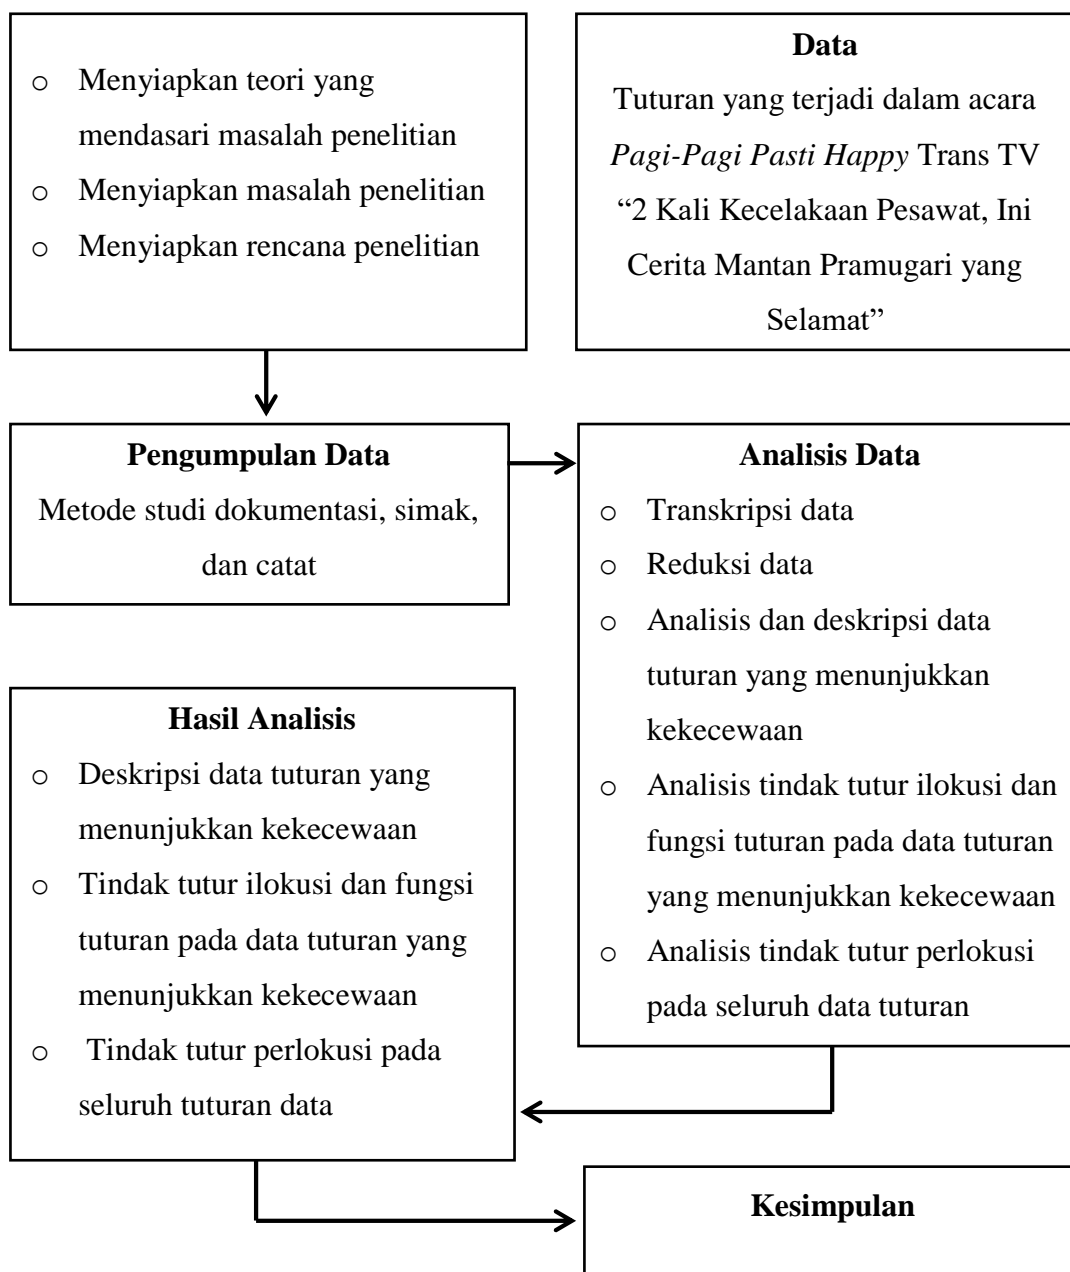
o Menyiapkan teori yang mendasari masalah penelitian
o Menyiapkan masalah penelitian
o Menyiapkan rencana penelitian

**Data**
Tuturan yang terjadi dalam acara *Pagi-Pagi Pasti Happy* Trans TV "2 Kali Kecelakaan Pesawat, Ini Cerita Mantan Pramugari yang Selamat"

**Pengumpulan Data**
Metode studi dokumentasi, simak, dan catat

**Analisis Data**
o Transkripsi data
o Reduksi data
o Analisis dan deskripsi data tuturan yang menunjukkan kekecewaan
o Analisis tindak tutur ilokusi dan fungsi tuturan pada data tuturan yang menunjukkan kekecewaan
o Analisis tindak tutur perlokusi pada seluruh data tuturan

**Hasil Analisis**
o Deskripsi data tuturan yang menunjukkan kekecewaan
o Tindak tutur ilokusi dan fungsi tuturan pada data tuturan yang menunjukkan kekecewaan
o Tindak tutur perlokusi pada seluruh tuturan data

**Kesimpulan**